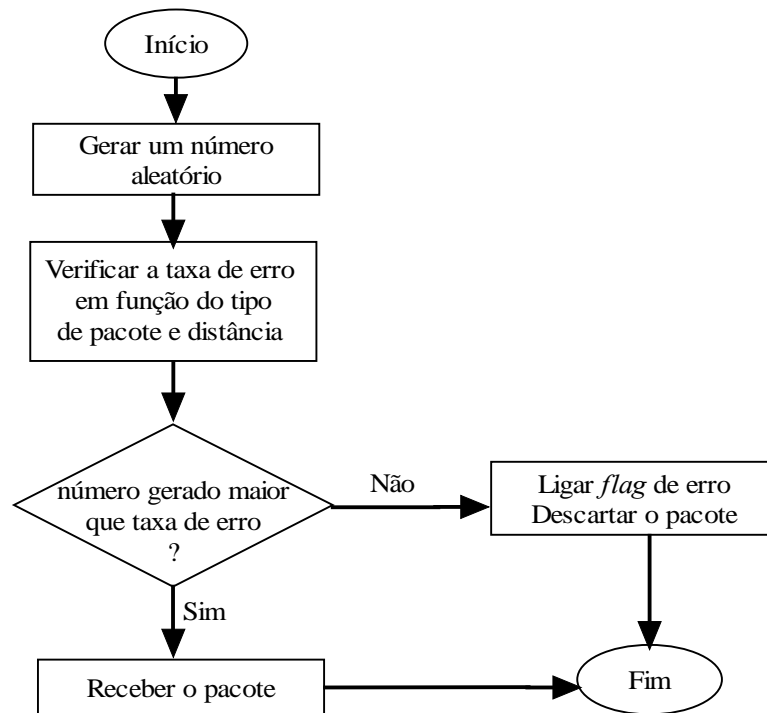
Início

Gerar um número aleatório

Verificar a taxa de erro em função do tipo de pacote e distância

número gerado maior que taxa de erro ?

Não

Ligar *flag* de erro
Descartar o pacote

Sim

Receber o pacote

Fim